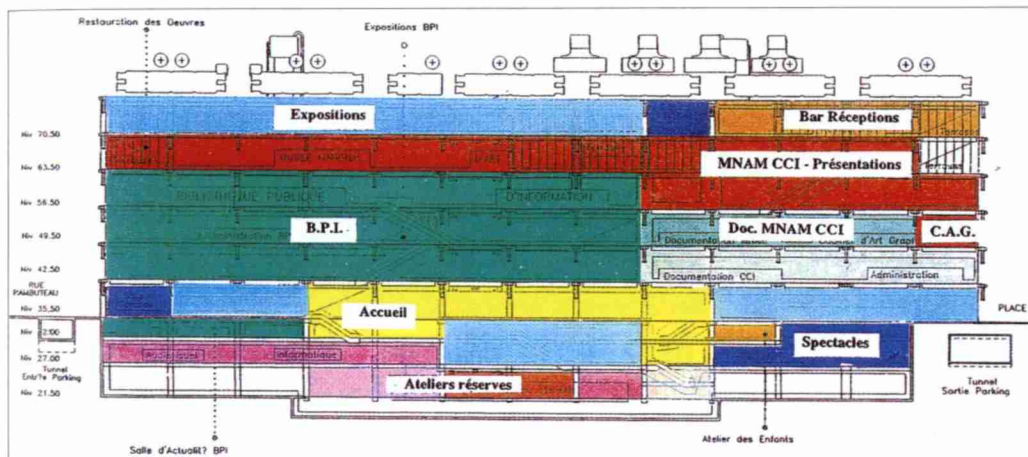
Restauration des Oeuvres
Expositions BPI

Expositions
Bar Réceptions
MNAM CCI - Présentations
BIBLIOTHEQUE PUBLIQUE
D'INFORMATION
B.P.I.
Doc. MNAM CCI
C.A.G.
Documentation CCI
Administration
Accueil
Spectacles
Ateliers réserves

Niv 70.50
Niv 63.50
Niv 56.50
Niv 49.50
Niv 42.50
RUE RAMBUTEAU
Niv 35.50
Niv 32.00
Niv 27.00
Tunnel Entrée Parking
Niv 21.50
PLACE
Tunnel Sortie Parking

Salle d'Actualit? BPI
Atelier des Enfants